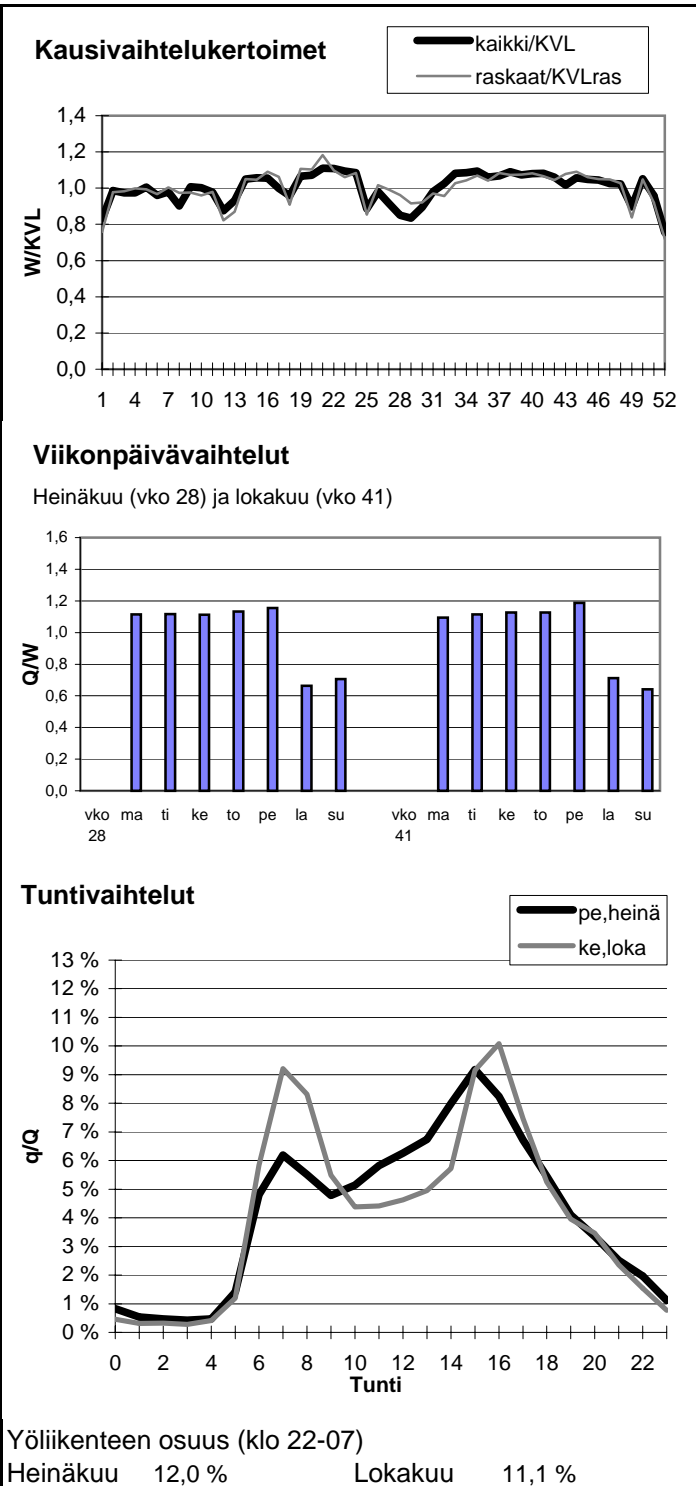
Kausivaihtelukertoimet

kaikki/KVL
raskaat/KVLras

W/KVL

1,4
1,2
1,0
0,8
0,6
0,4
0,2
0,0

1 4 7 10 13 16 19 22 25 28 31 34 37 40 43 46 49 52

Viikonpäivävaihtelut

Heinäkuu (vko 28) ja lokakuu (vko 41)

Q/W

1,6
1,4
1,2
1,0
0,8
0,6
0,4
0,2
0,0

vko 28 ma ti ke to pe la su vko 41 ma ti ke to pe la su

Tuntivaihtelut

pe,heinä
ke,loka

q/Q

13 %
12 %
11 %
10 %
9 %
8 %
7 %
6 %
5 %
4 %
3 %
2 %
1 %
0 %

0 2 4 6 8 10 12 14 16 18 20 22
Tunti

Yöliikenteen osuus (klo 22-07)
Heinäkuu 12,0 % Lokakuu 11,1 %